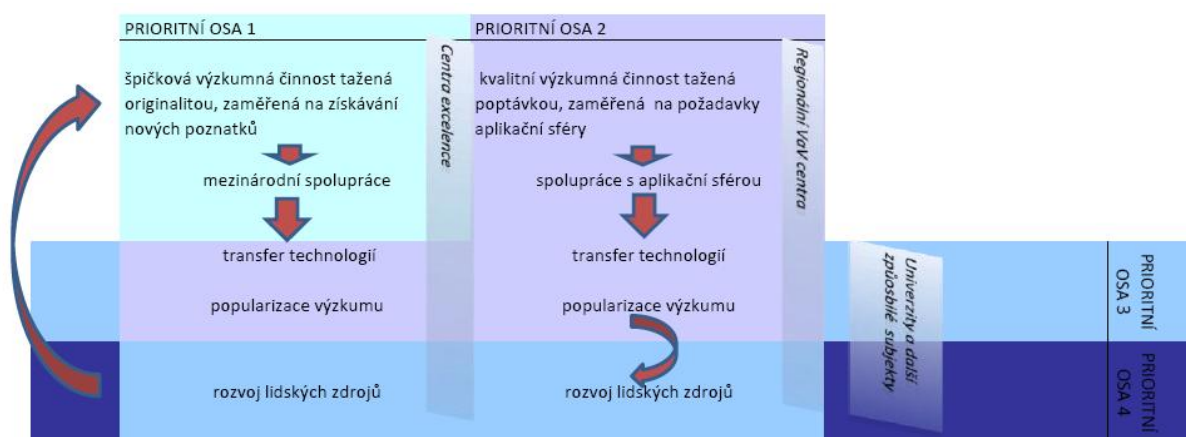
PRIORITNÍ OSA 1

špičková výzkumná činnost tažená originalitou, zaměřená na získávání nových poznatků

mezinárodní spolupráce

Centra excelence

PRIORITNÍ OSA 2

kvalitní výzkumná činnost tažená poptávkou, zaměřená na požadavky aplikační sféry

spolupráce s aplikační sférou

Regionální VaV centra

transfer technologií

popularizace výzkumu

transfer technologií

popularizace výzkumu

Univerzity a další způsobilé subjekty

PRIORITNÍ OSA 3

rozvoj lidských zdrojů

rozvoj lidských zdrojů

PRIORITNÍ OSA 4